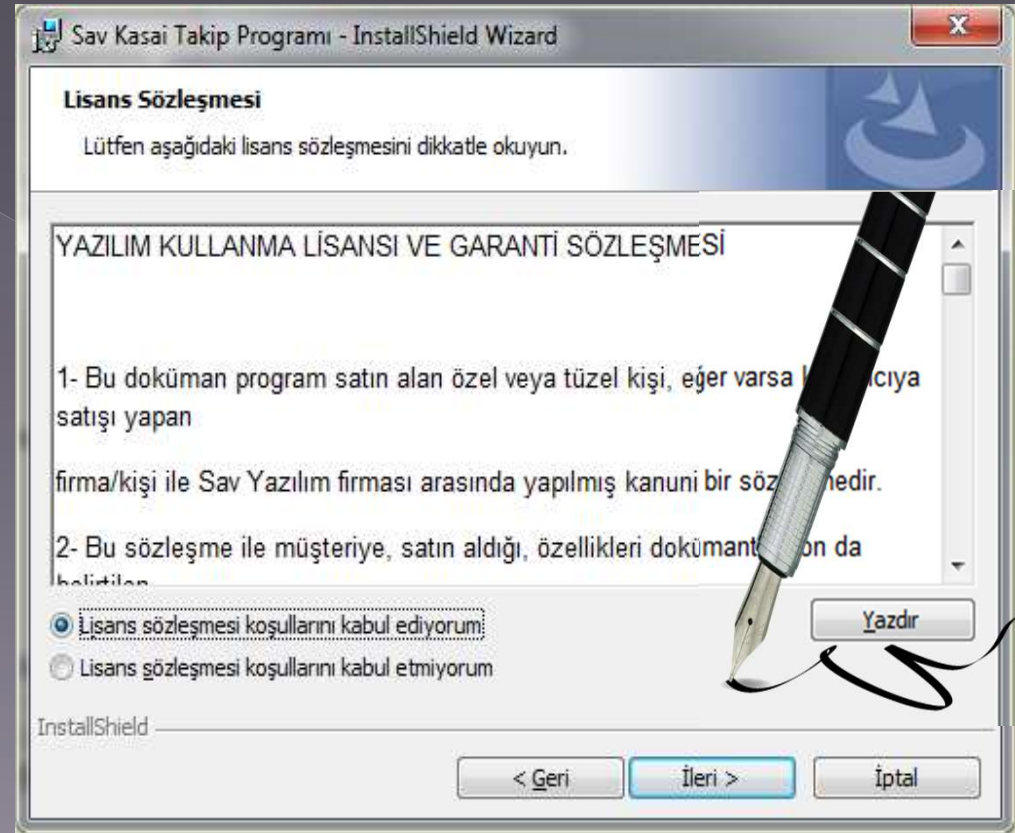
Sav Kasai Takip Programı - InstallShield Wizard

Lisans Sözleşmesi

Lütfen aşağıdaki lisans sözleşmesini dikkatle okuyun.

YAZILIM KULLANMA LİSANSI VE GARANTİ SÖZLEŞMESİ

1- Bu doküman program satın alan özel veya tüzel kişi, eğer varsa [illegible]cıya satışı yapan

firma/kişi ile Sav Yazılım firması arasında yapılmış kanuni bir söz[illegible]medir.

2- Bu sözleşme ile müşteriye, satın aldığı, özellikleri doküman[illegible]on da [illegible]

Lisans sözleşmesi koşullarını kabul ediyorum

Lisans sözleşmesi koşullarını kabul etmiyorum

Yazdır

InstallShield

< Geri

İleri >

İptal